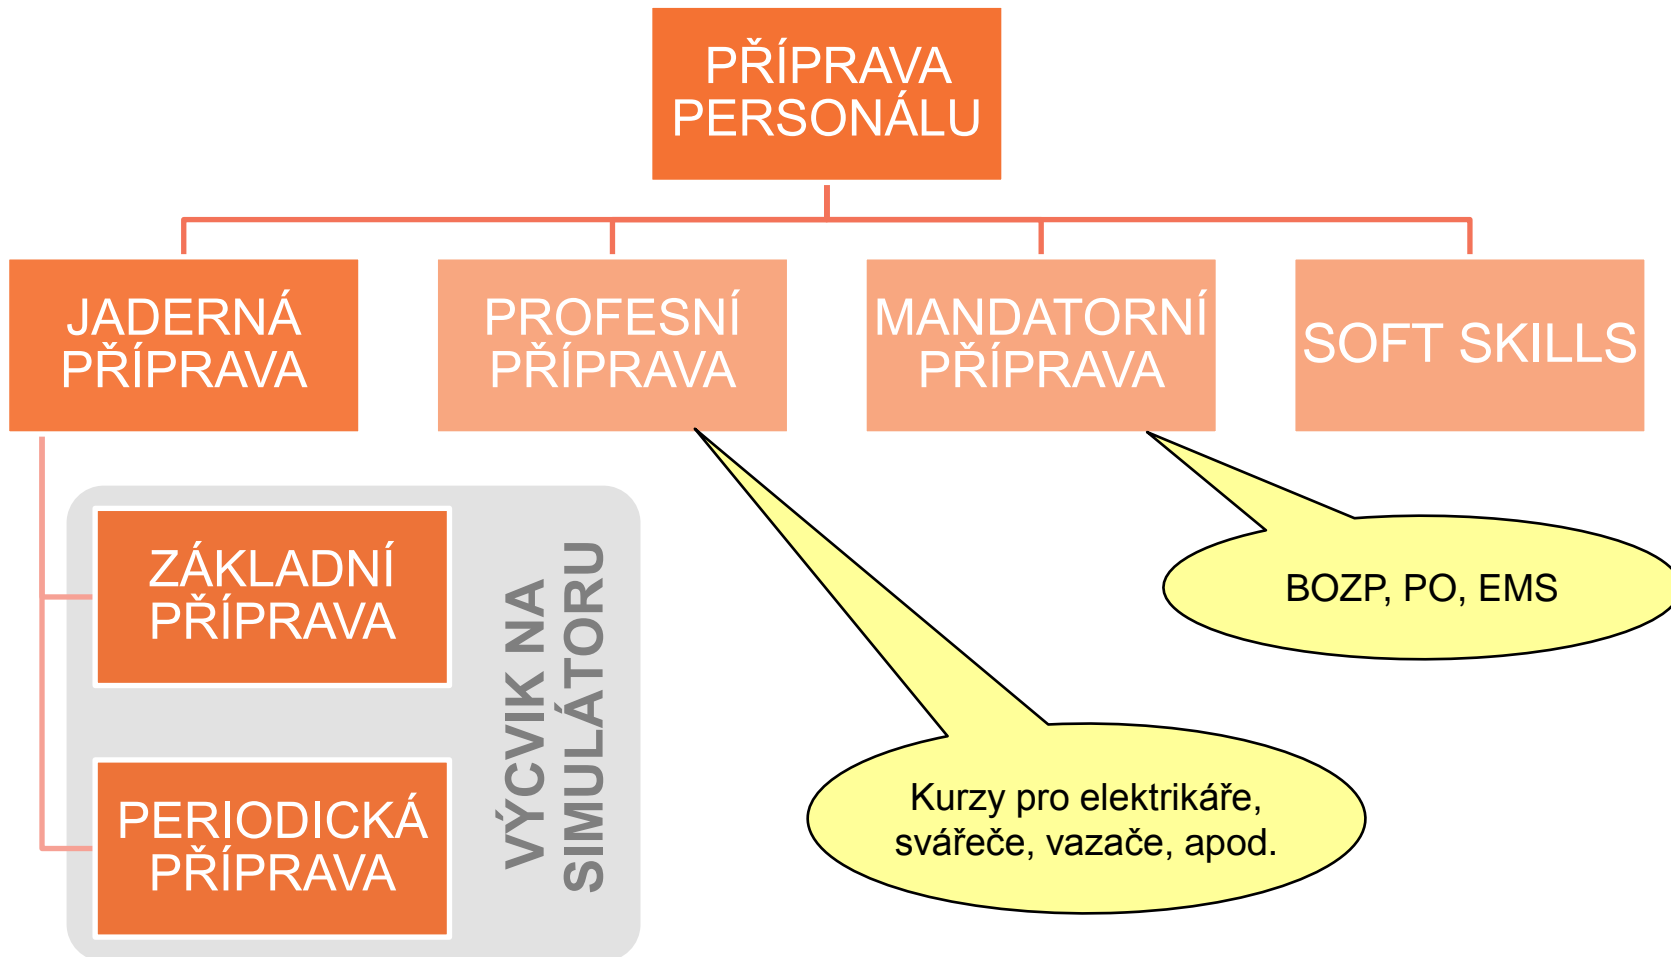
PŘÍPRAVA PERSONÁLU

JADERNÁ PŘÍPRAVA

PROFESNÍ PŘÍPRAVA

MANDATORNÍ PŘÍPRAVA

SOFT SKILLS

ZÁKLADNÍ PŘÍPRAVA

PERIODICKÁ PŘÍPRAVA

VÝCVIK NA SIMULÁTORU

BOZP, PO, EMS

Kurzy pro elektrikáře, svářeče, vazače, apod.